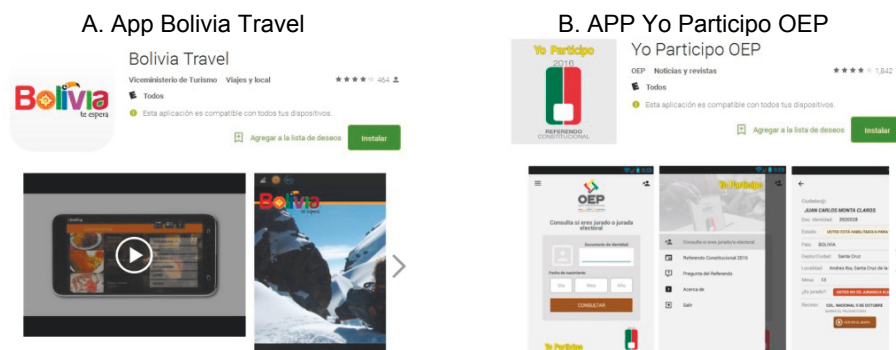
A. App Bolivia Travel

Bolivia te espera

Bolivia Travel

Viceministerio de Turismo Viajes y local ★★★★ 464

Todos

Esta aplicación es compatible con todos tus dispositivos.

Agregar a la lista de deseos

Instalar

Bolivia te espera

B. APP Yo Participo OEP

Yo Participo 2016 REFERENDO CONSTITUCIONAL

Yo Participo OEP

OEP Noticias y revistas ★★★★ 1,842

Todos

Esta aplicación es compatible con todos tus dispositivos.

Agregar a la lista de deseos

Instalar

OEP

Consulta si eres jurado o jurado electoral

Documento de identidad

Fecha de nacimiento

Día Mes Año

CONSULTAR

Yo Participo

Yo Participo

Consulta si eres jurado electoral

Referendo Constitucional 2016

Pregunta del Referendo

Acerca de

Salir

Ciudadano

JUAN CARLOS MONTA CLAROS

Doc. identidad: 2020328

Estado: USTED ESTÁ HABILITADO A PARA

País: BOLIVIA

Depto/Ciudad: Santa Cruz

Localidad: Andrés Ibáñez Santa Cruz de la

Mesa: 18

¿Es jurado? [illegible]

Recinto: COL. NACIONAL 5 DE OCTUBRE

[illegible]